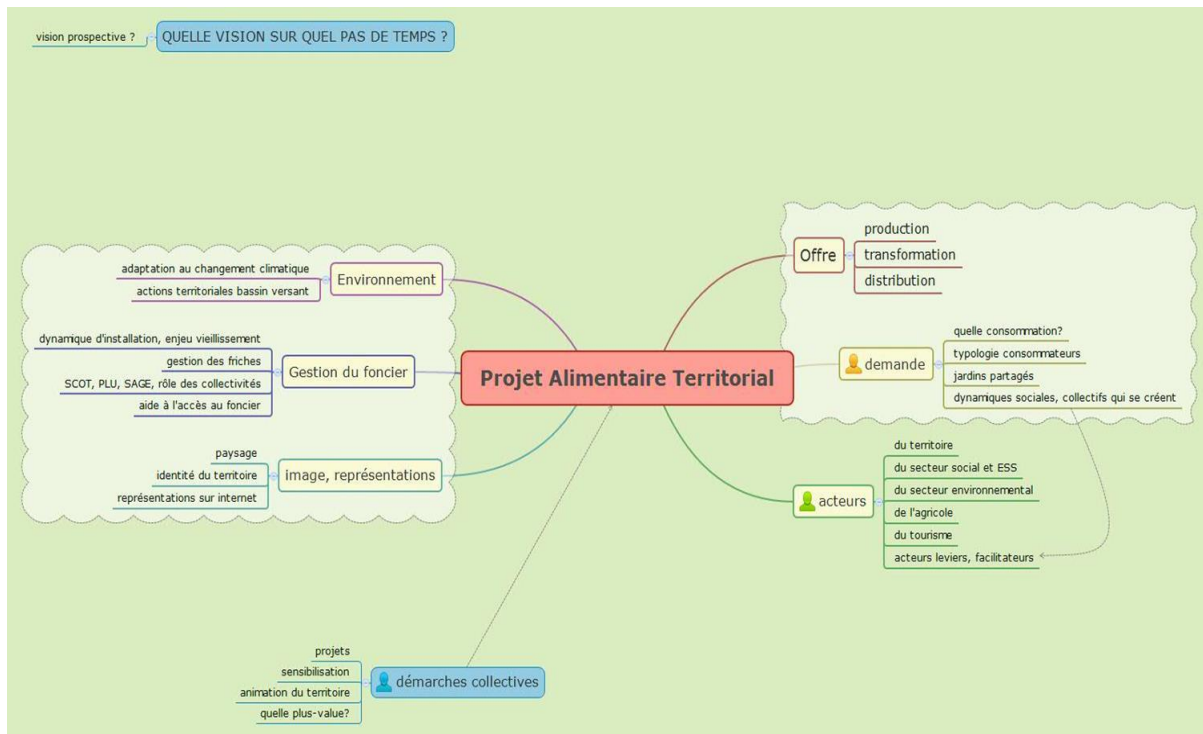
vision prospective ?
QUELLE VISION SUR QUEL PAS DE TEMPS ?

Projet Alimentaire Territorial

Environnement
adaptation au changement climatique
actions territoriales bassin versant

Gestion du foncier
dynamique d'installation, enjeu vieillissement
gestion des friches
SCOT, PLU, SAGE, rôle des collectivités
aide à l'accès au foncier

image, représentations
paysage
identité du territoire
représentations sur internet

démarches collectives
projets
sensibilisation
animation du territoire
quelle plus-value?

Offre
production
transformation
distribution

demande
quelle consommation?
typologie consommateurs
jardins partagés
dynamiques sociales, collectifs qui se créent

acteurs
du territoire
du secteur social et ESS
du secteur environnemental
de l'agricole
du tourisme
acteurs leviers, facilitateurs